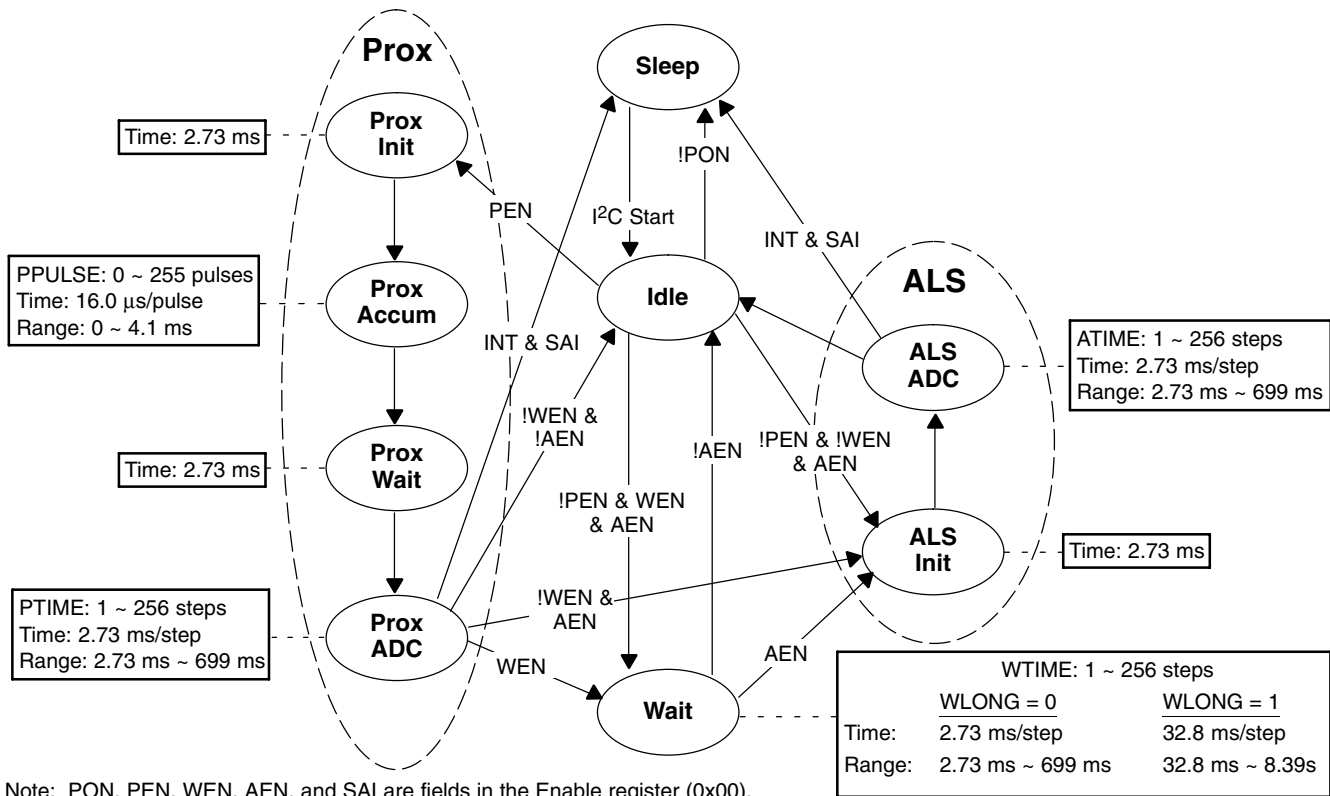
Prox

Sleep

Time: 2.73 ms

Prox Init

!PON

PEN

I$^2$C Start

INT & SAI

ALS

PPULSE: 0 ~ 255 pulses
Time: 16.0 μs/pulse
Range: 0 ~ 4.1 ms

Prox Accum

Idle

INT & SAI

ALS ADC

ATIME: 1 ~ 256 steps
Time: 2.73 ms/step
Range: 2.73 ms ~ 699 ms

!WEN & !AEN

Time: 2.73 ms

Prox Wait

!AEN

!PEN & !WEN & AEN

!PEN & WEN & AEN

ALS Init

Time: 2.73 ms

PTIME: 1 ~ 256 steps
Time: 2.73 ms/step
Range: 2.73 ms ~ 699 ms

Prox ADC

!WEN & AEN

AEN

WEN

Wait

| | WTIME: 1 ~ 256 steps | |
|---|---|---|
| | WLONG = 0 | WLONG = 1 |
| Time: | 2.73 ms/step | 32.8 ms/step |
| Range: | 2.73 ms ~ 699 ms | 32.8 ms ~ 8.39s |

Note: PON, PEN, WEN, AEN, and SAI are fields in the Enable register (0x00).